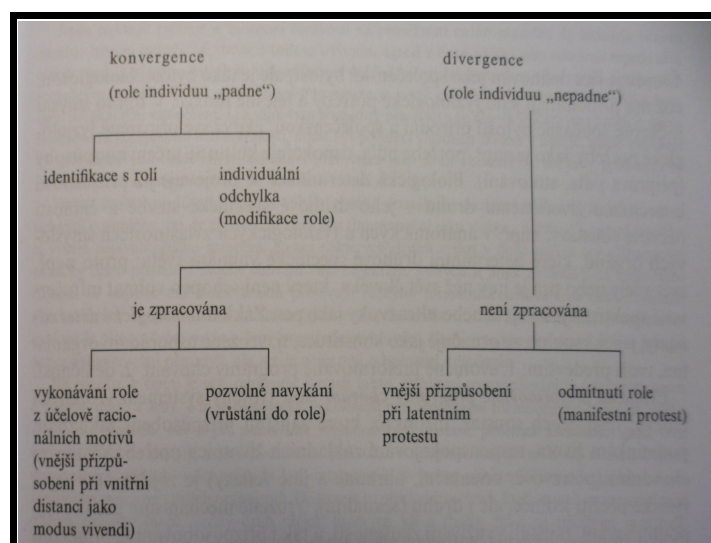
konvergence
(role individuu „padne")

divergence
(role individuu „nepadne")

identifikace s rolí

individuální odchylka (modifikace role)

je zpracována

není zpracována

vykonávání role z účelově racionálních motivů (vnější přizpůsobení při vnitřní distanci jako modus vivendi)

pozvolné navykání (vrůstání do role)

vnější přizpůsobení při latentním protestu

odmítnutí role (manifestní protest)